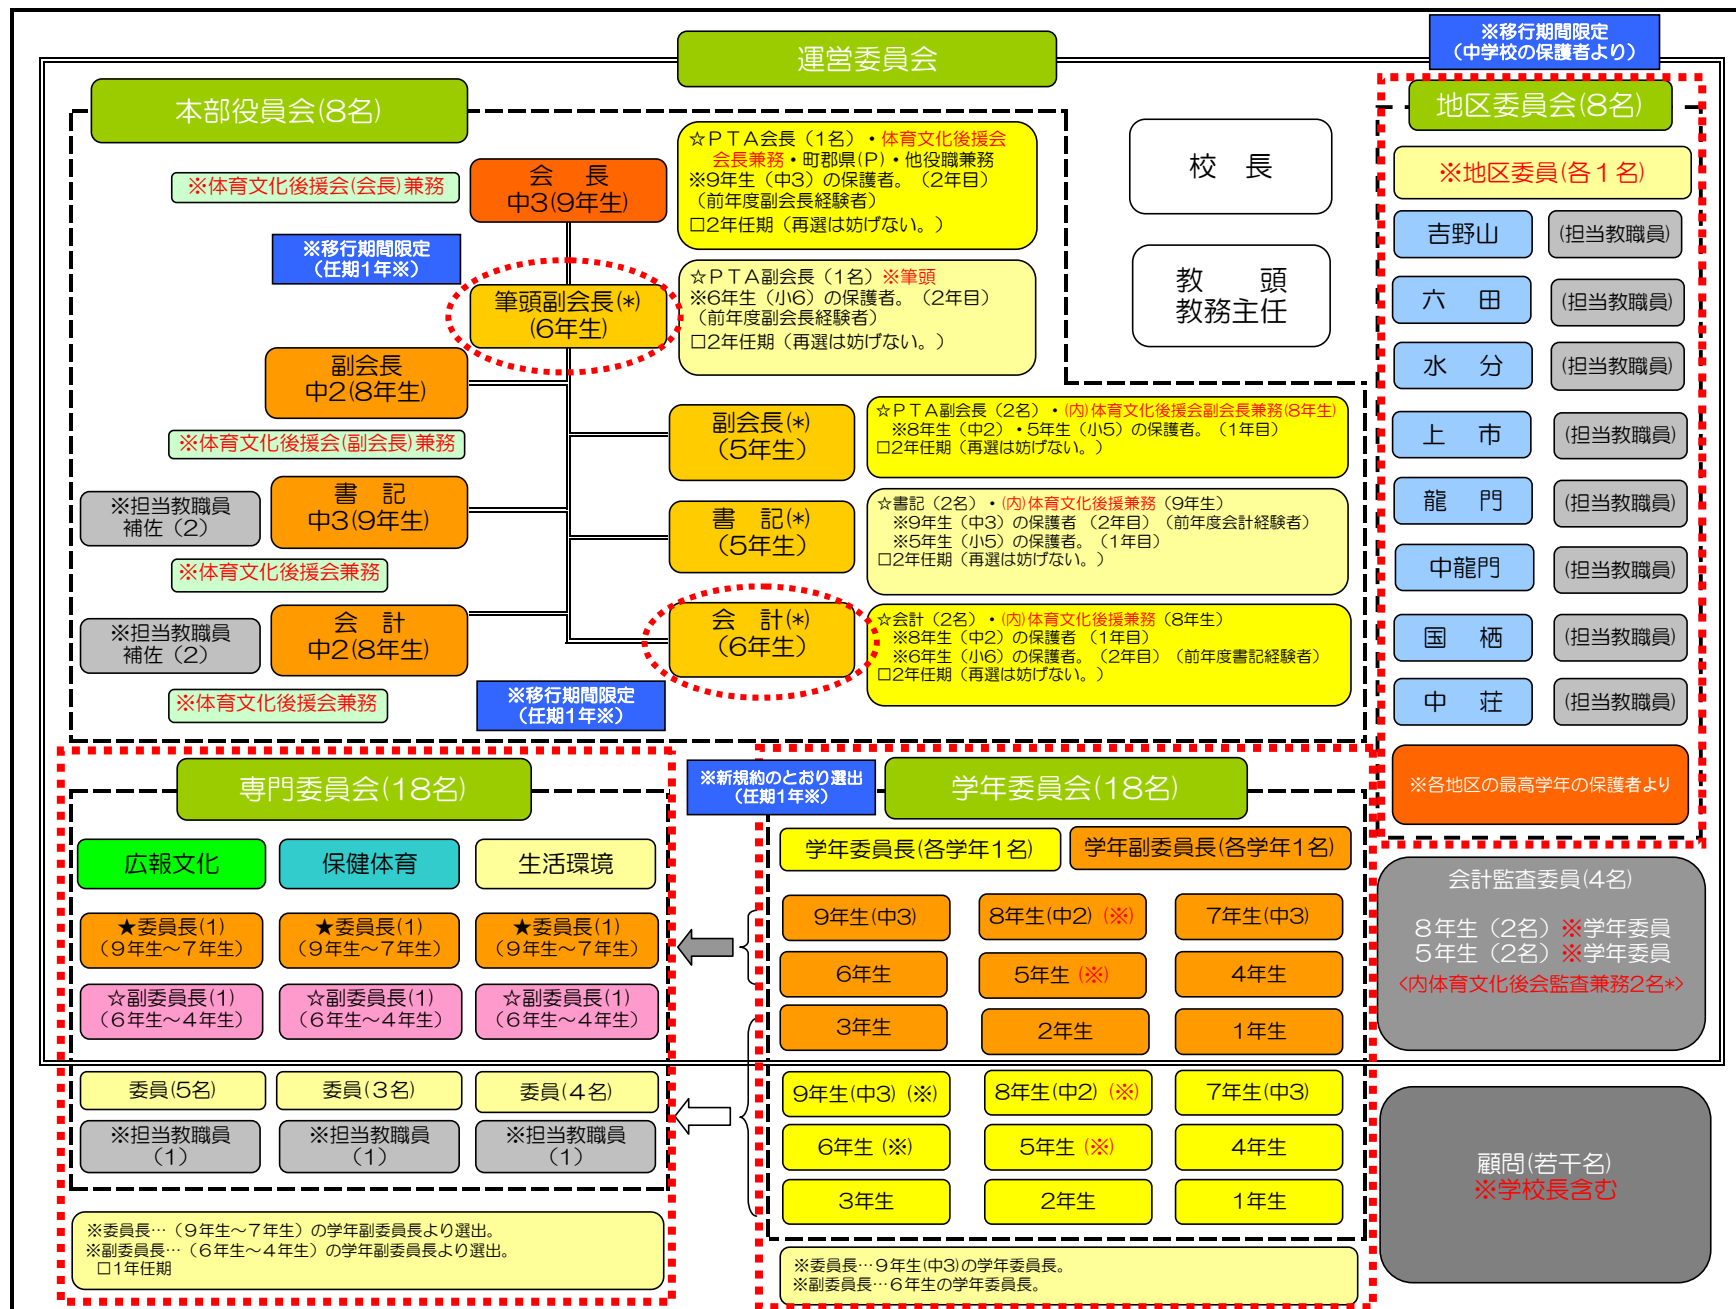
運営委員会

※移行期間限定
（中学校の保護者より）

本部役員会(8名)

※体育文化後援会(会長)兼務

会　長
中3(9年生)

☆ＰＴＡ会長（１名）・体育文化後援会会長兼務・町郡県(Ｐ)・他役職兼務
※9年生（中3）の保護者。（2年目）
（前年度副会長経験者）
□2年任期（再選は妨げない。）

※移行期間限定
（任期1年※）

筆頭副会長(*)
(6年生)

☆ＰＴＡ副会長（1名）※筆頭
※6年生（小6）の保護者。（2年目）
（前年度副会長経験者）
□2年任期（再選は妨げない。）

副会長
中2(8年生)

※体育文化後援会(副会長)兼務

副会長(*)
（5年生）

☆ＰＴＡ副会長（2名）・(内)体育文化後援会副会長兼務(8年生)
※8年生（中2）・5年生（小5）の保護者。（1年目）
□2年任期（再選は妨げない。）

※担当教職員
補佐（2）

書　記
中3(9年生)

書　記(*)
（5年生）

☆書記（2名）・(内)体育文化後援兼務（9年生）
※9年生（中3）の保護者（2年目）（前年度会計経験者）
※5年生（小5）の保護者。（1年目）
□2年任期（再選は妨げない。）

※体育文化後援会兼務

※担当教職員
補佐（2）

会　計
中2(8年生)

会　計(*)
（6年生）

☆会計（2名）・(内)体育文化後援兼務（8年生）
※8年生（中2）の保護者（1年目）
※6年生（小6）の保護者。（2年目）（前年度書記経験者）
□2年任期（再選は妨げない。）

※体育文化後援会兼務

※移行期間限定
（任期1年※）

校　長

教　頭
教務主任

地区委員会(8名)

※地区委員(各１名)

| 吉野山 | (担当教職員) |
|---|---|
| 六　田 | (担当教職員) |
| 水　分 | (担当教職員) |
| 上　市 | (担当教職員) |
| 龍　門 | (担当教職員) |
| 中龍門 | (担当教職員) |
| 国　栖 | (担当教職員) |
| 中　荘 | (担当教職員) |

※各地区の最高学年の保護者より

専門委員会(18名)

| 広報文化 | 保健体育 | 生活環境 |
|---|---|---|
| ★委員長(1)（9年生～7年生） | ★委員長(1)（9年生～7年生） | ★委員長(1)（9年生～7年生） |
| ☆副委員長(1)（6年生～4年生） | ☆副委員長(1)（6年生～4年生） | ☆副委員長(1)（6年生～4年生） |
| 委員(5名) | 委員(3名) | 委員(4名) |
| ※担当教職員（1） | ※担当教職員（1） | ※担当教職員（1） |

※委員長…（9年生～7年生）の学年副委員長より選出。
※副委員長…（6年生～4年生）の学年副委員長より選出。
□1年任期

※新規約のとおり選出
（任期1年※）

学年委員会(18名)

学年委員長(各学年1名)　学年副委員長(各学年1名)

| 9年生(中3) | 8年生(中2)（※） | 7年生(中3) |
|---|---|---|
| 6年生 | 5年生（※） | 4年生 |
| 3年生 | 2年生 | 1年生 |

| 9年生(中3)（※） | 8年生(中2)（※） | 7年生(中3) |
|---|---|---|
| 6年生（※） | 5年生（※） | 4年生 |
| 3年生 | 2年生 | 1年生 |

※委員長…9年生(中3)の学年委員長。
※副委員長…6年生の学年委員長。

会計監査委員(4名)
8年生（2名）※学年委員
5年生（2名）※学年委員
<内体育文化後会監査兼務2名*>

顧問(若干名)
※学校長含む